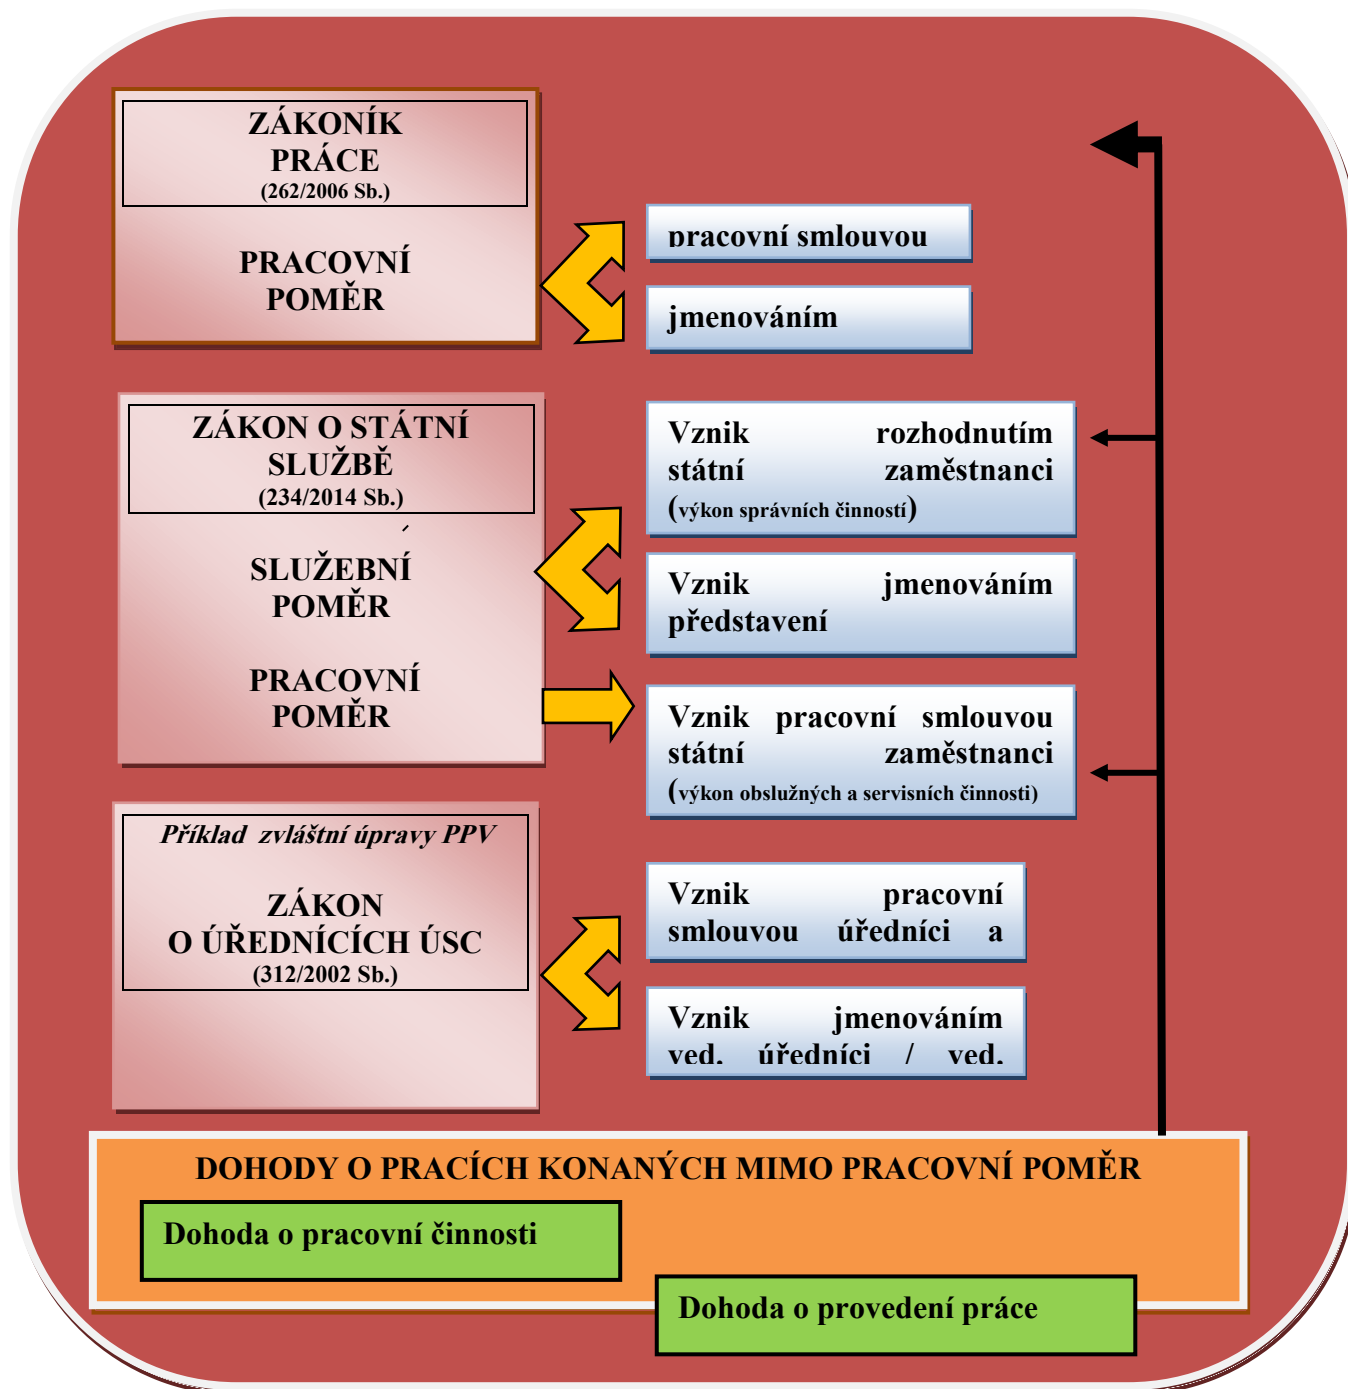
ZÁKONÍK PRÁCE
(262/2006 Sb.)

PRACOVNÍ POMĚR

pracovní smlouvou

jmenováním

ZÁKON O STÁTNÍ SLUŽBĚ
(234/2014 Sb.)

SLUŽEBNÍ POMĚR

PRACOVNÍ POMĚR

Vznik rozhodnutím státní zaměstnanci (výkon správních činností)

Vznik jmenováním představení

Vznik pracovní smlouvou státní zaměstnanci (výkon obslužných a servisních činností)

Příklad zvláštní úpravy PPV

ZÁKON O ÚŘEDNÍCÍCH ÚSC
(312/2002 Sb.)

Vznik pracovní smlouvou úředníci a

Vznik jmenováním ved. úředníci / ved.

DOHODY O PRACÍCH KONANÝCH MIMO PRACOVNÍ POMĚR

Dohoda o pracovní činnosti

Dohoda o provedení práce